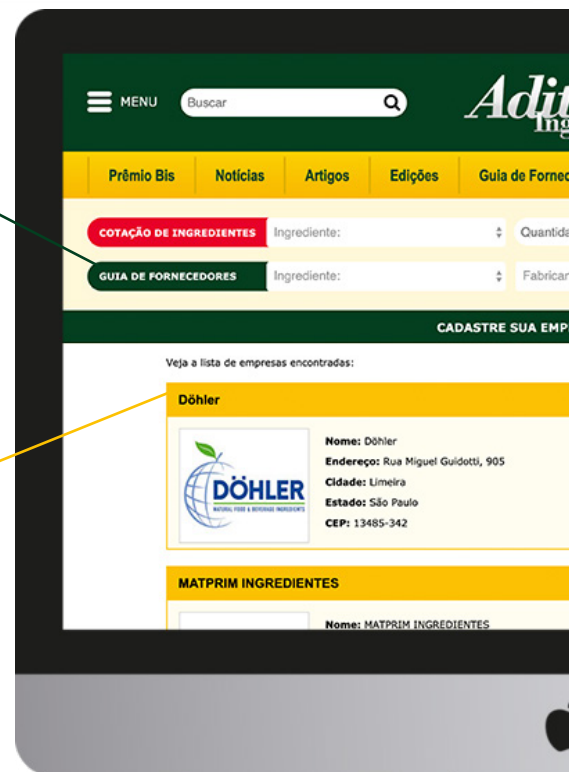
MENU Buscar

Adit Ing

Prêmio Bis | Notícias | Artigos | Edições | Guia de Fornec

COTAÇÃO DE INGREDIENTES Ingrediente: Quantida

GUIA DE FORNECEDORES Ingrediente: Fabricar

CADASTRE SUA EMP

Veja a lista de empresas encontradas:

Döhler

DÖHLER
NATURAL FOOD & BEVERAGE INGREDIENTS

Nome: Döhler
Endereço: Rua Miguel Guidotti, 905
Cidade: Limeira
Estado: São Paulo
CEP: 13485-342

MATPRIM INGREDIENTES

Nome: MATPRIM INGREDIENTES